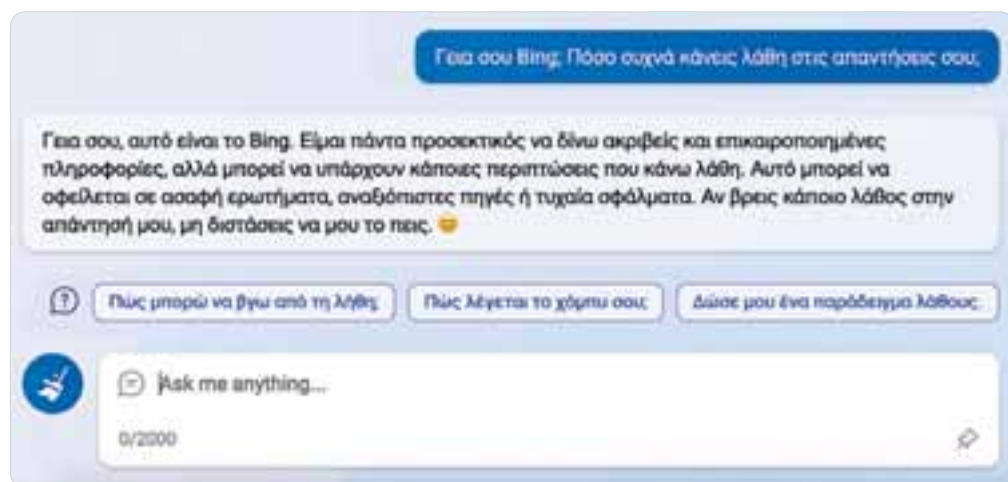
Γεια σου Bing; Πόσο συχνά κάνεις λάθη στις απαντήσεις σου;

Γεια σου, αυτό είναι το Bing. Είμαι πάντα προσεκτικός να δίνω ακριβείς και επικαιροποιημένες πληροφορίες, αλλά μπορεί να υπάρχουν κάποιες περιπτώσεις που κάνω λάθη. Αυτό μπορεί να οφείλεται σε ασαφή ερωτήματα, αναξιόπιστες πηγές ή τυχαία σφάλματα. Αν βρεις κάποιο λάθος στην απάντησή μου, μη διστάσεις να μου το πεις. 😊

Πώς μπορώ να βγω από τη λήθη; Πώς λέγεται το χόμπυ σου; Δώσε μου ένα παράδειγμα λάθους;

Ask me anything...

0/2000